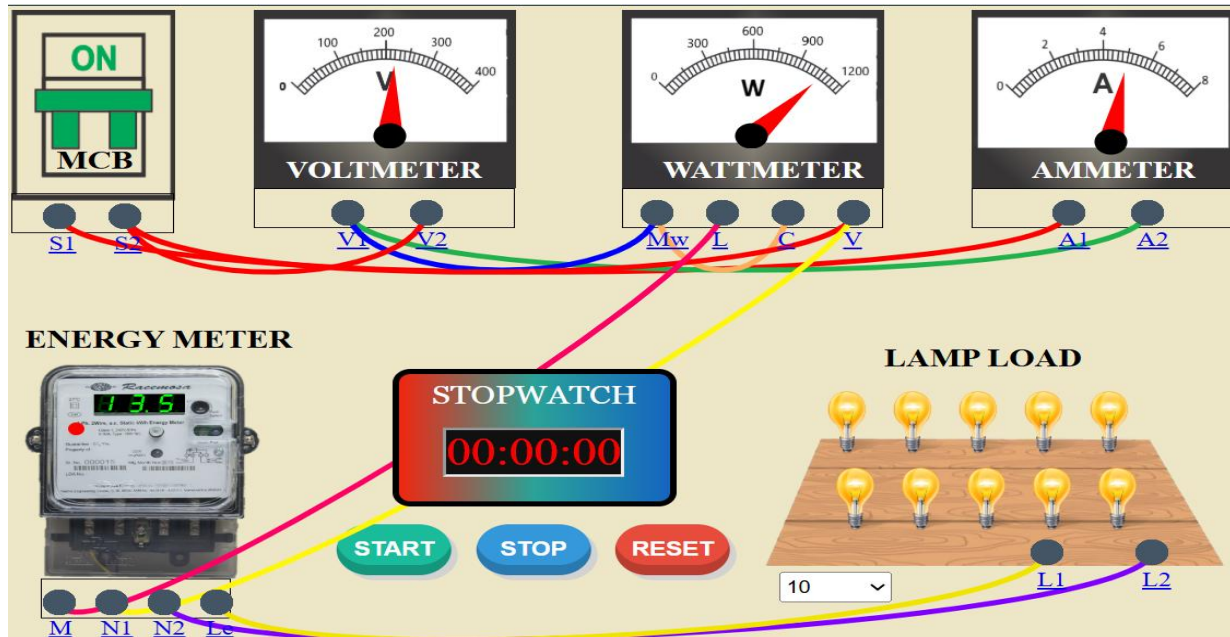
ON

MCB

S1 S2

0 100 200 300 400

V

VOLTMETER

V1 V2

0 300 600 900 1200

W

WATTMETER

Mw L C V

0 2 4 6 8

A

AMMETER

A1 A2

ENERGY METER

Racemosa

13.5

M N1 N2 Lc

STOPWATCH

00:00:00

START STOP RESET

LAMP LOAD

10

L1 L2